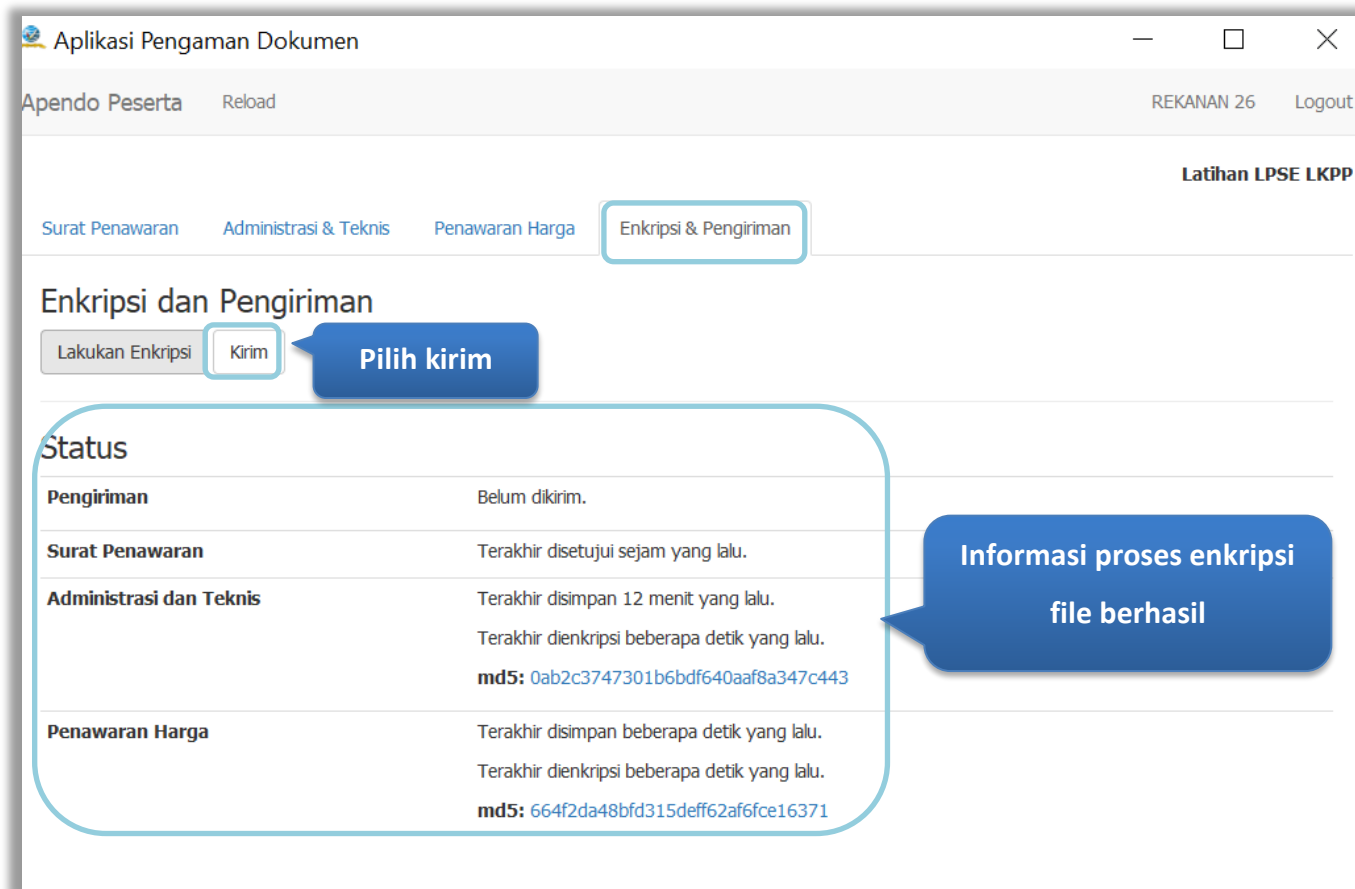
Aplikasi Pengaman Dokumen

Apendo Peserta Reload REKANAN 26 Logout

Latihan LPSE LKPP

Surat Penawaran Administrasi & Teknis Penawaran Harga Enkripsi & Pengiriman

Enkripsi dan Pengiriman

Lakukan Enkripsi Kirim

Pilih kirim

Status

| | |
|---|---|
| **Pengiriman** | Belum dikirim. |
| **Surat Penawaran** | Terakhir disetujui sejam yang lalu. |
| **Administrasi dan Teknis** | Terakhir disimpan 12 menit yang lalu. Terakhir dienkripsi beberapa detik yang lalu. **md5:** 0ab2c3747301b6bdf640aaf8a347c443 |
| **Penawaran Harga** | Terakhir disimpan beberapa detik yang lalu. Terakhir dienkripsi beberapa detik yang lalu. **md5:** 664f2da48bfd315deff62af6fce16371 |

Informasi proses enkripsi file berhasil